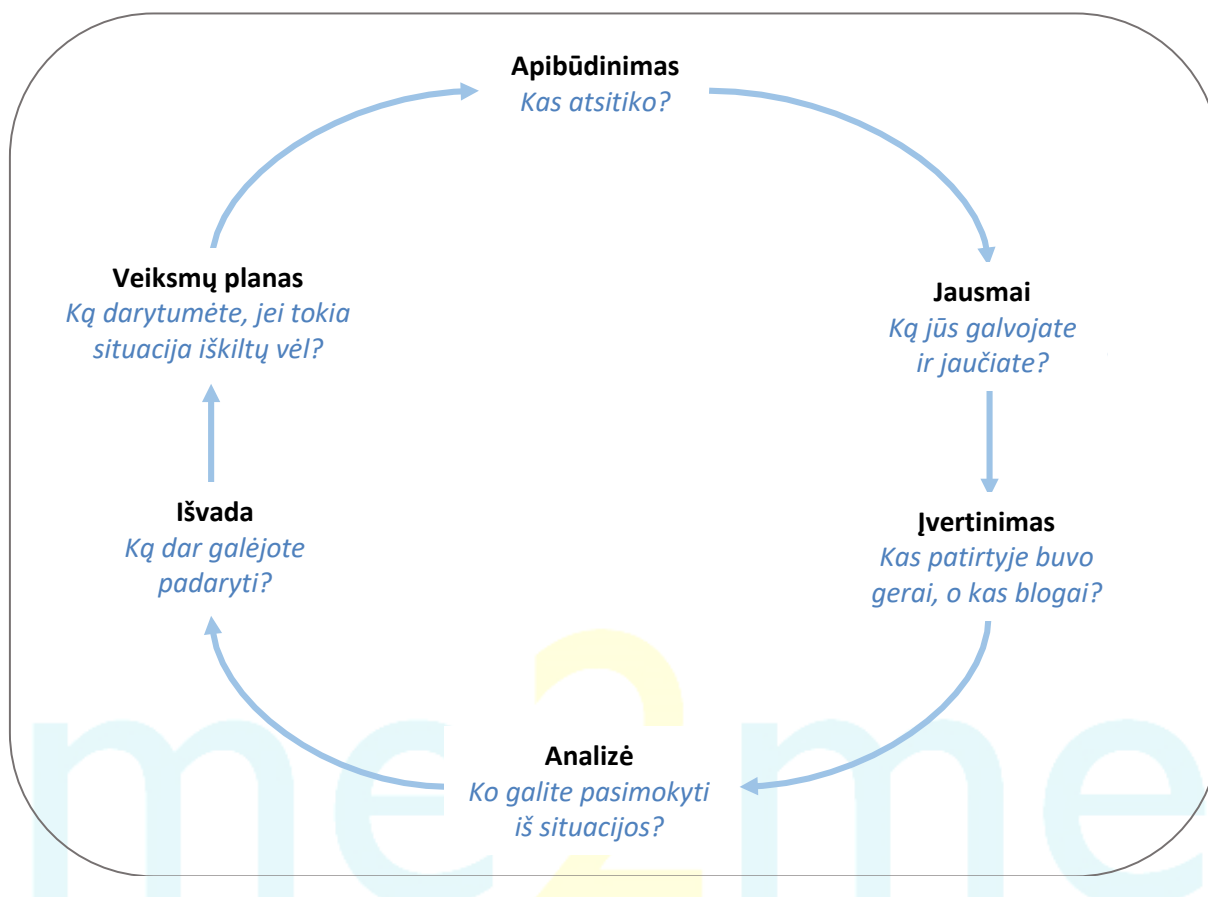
Apibūdinimas
Kas atsitiko?

Jausmai
Ką jūs galvojate ir jaučiate?

Įvertinimas
Kas patirtyje buvo gerai, o kas blogai?

Analizė
Ko galite pasimokyti iš situacijos?

Išvada
Ką dar galėjote padaryti?

Veiksmų planas
Ką darytumėte, jei tokia situacija iškiltų vėl?

me2me